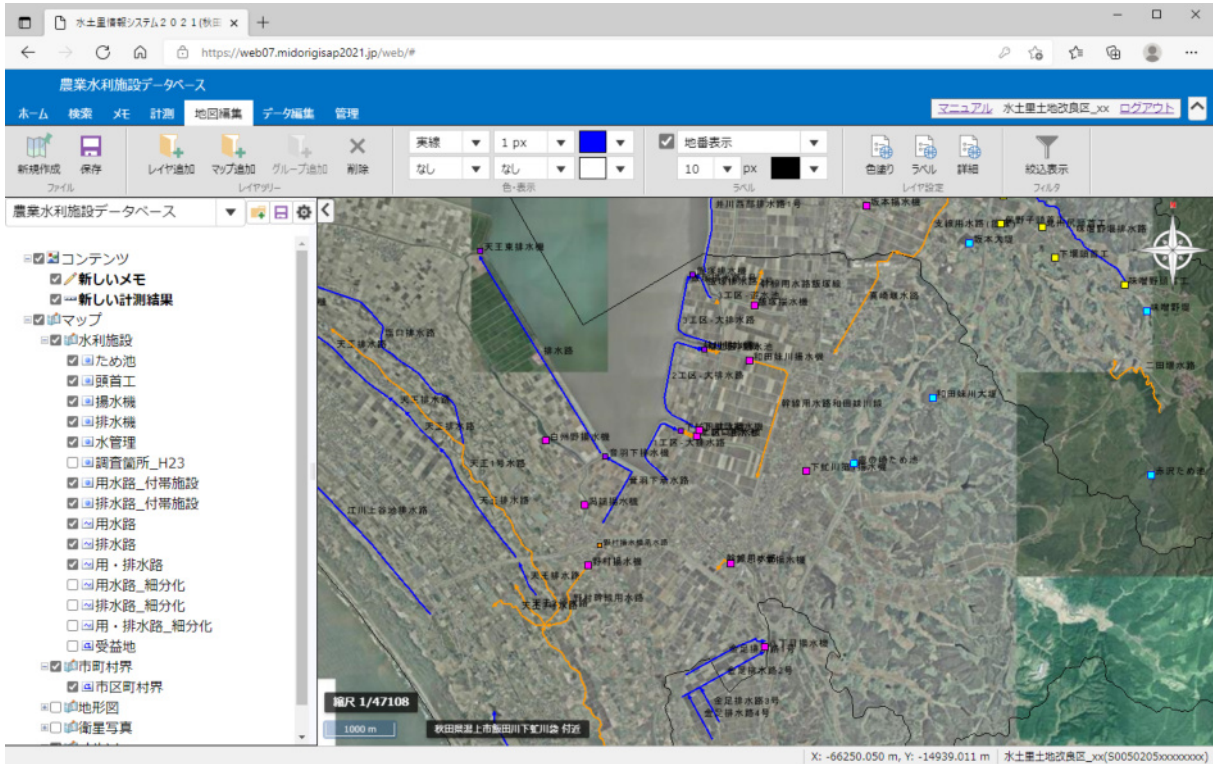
水土里情報システム２０２１(秋田
https://web07.midorigisap2021.jp/web/#

農業水利施設データベース
ホーム　検索　メモ　計測　地図編集　データ編集　管理
マニュアル　水土里土地改良区_xx　ログアウト

新規作成　保存
ファイル
レイヤ追加　マップ追加　グループ追加　削除
レイヤツリー
実線　1 px
なし　なし
色・表示
地番表示
10 px
ラベル
色塗り　ラベル　詳細
レイヤ設定
絞込表示
フィルタ

農業水利施設データベース

コンテンツ
新しいメモ
新しい計測結果
マップ
水利施設
ため池
頭首工
揚水機
排水機
水管理
調査箇所_H23
用水路_付帯施設
排水路_付帯施設
用水路
排水路
用・排水路
用水路_細分化
排水路_細分化
用・排水路_細分化
受益地
市町村界
市区町村界
地形図
衛星写真

天王東排水機
排水路
天王排水路
天王排水路
天王排水路
天王1号水路
白州排水機
天王排水路
江川土谷地排水路
天王排水路
天王排水路
天王排水路
馬踏排水機
排水機
野村排水機
天王排水路
天王揚水機
二工区・大排水路
二工区・大排水路
和田妹川揚水機
二工区・大排水路
一工区・大排水路
下虻川揚水機
高崎幹水路
和田妹川大堤
二田揚水機
金足排水機
金足排水路2号
金足排水路3号
金足排水路4号

縮尺 1/47108
1000 m
秋田県潟上市飯田川下虻川袋 付近
X: -66250.050 m, Y: -14939.011 m　水土里土地改良区_xx(50050205xxxxxxxx)